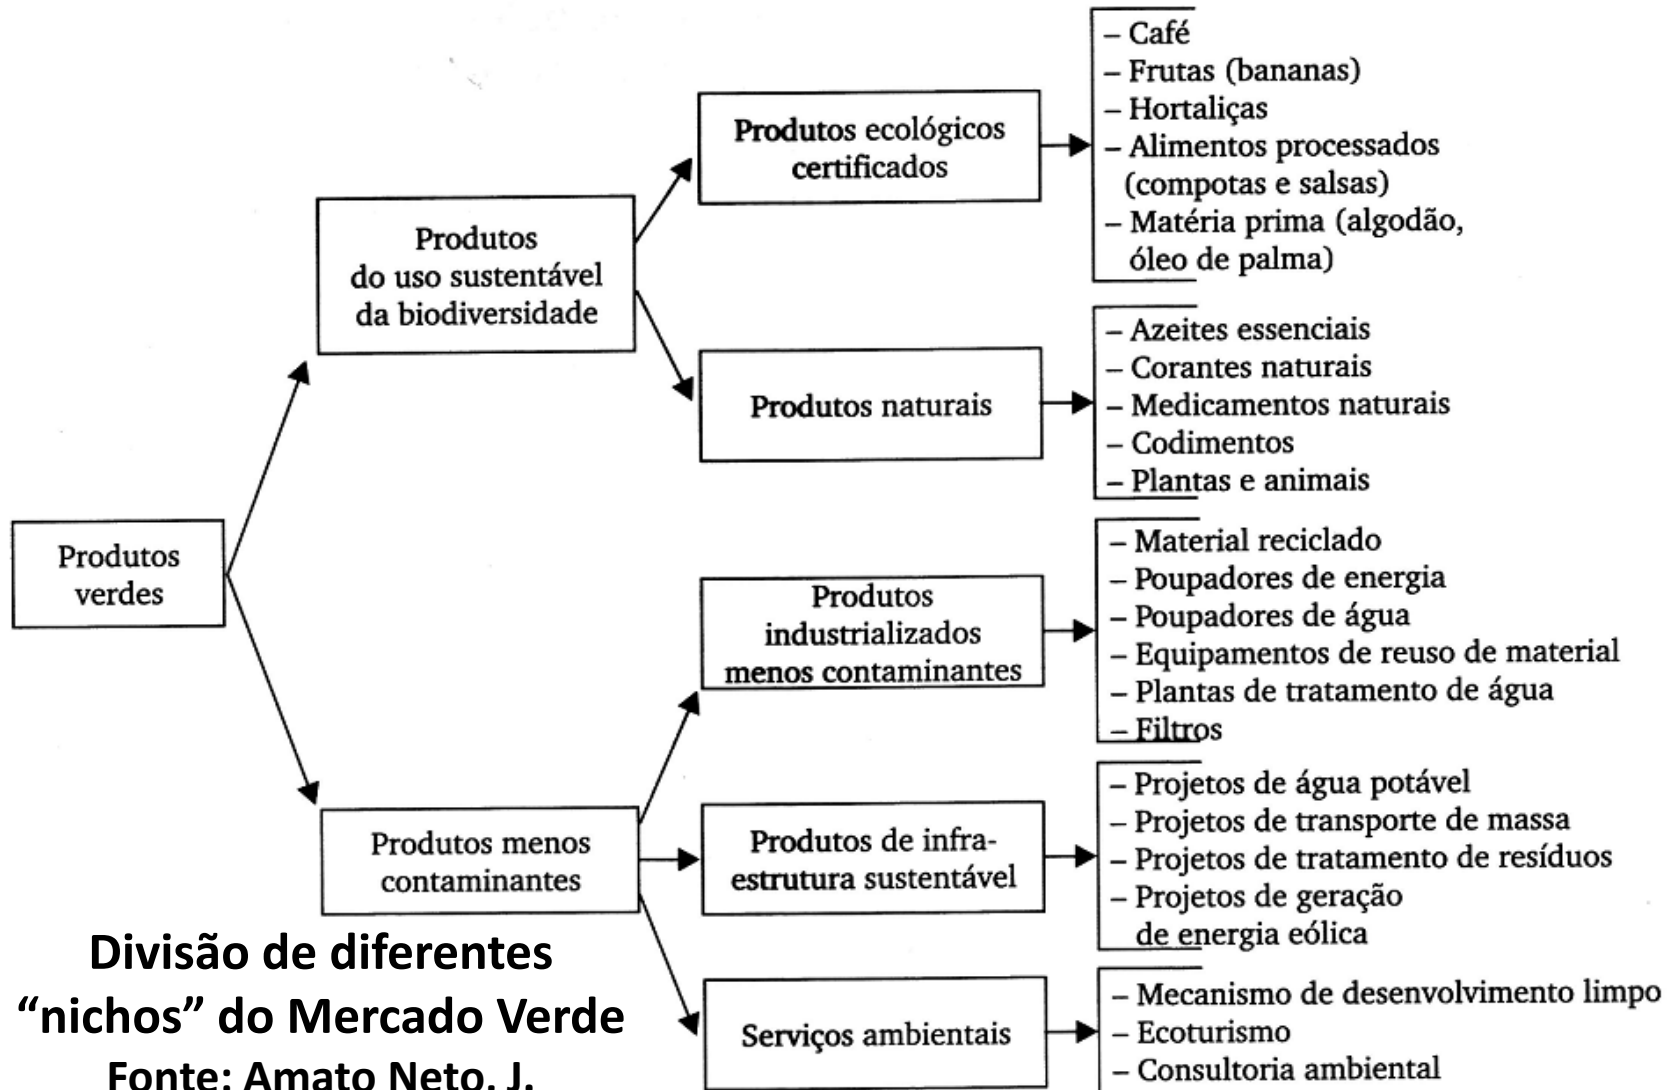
Produtos verdes

Produtos do uso sustentável da biodiversidade

Produtos ecológicos certificados

– Café
– Frutas (bananas)
– Hortaliças
– Alimentos processados (compotas e salsas)
– Matéria prima (algodão, óleo de palma)

Produtos naturais

– Azeites essenciais
– Corantes naturais
– Medicamentos naturais
– Codimentos
– Plantas e animais

Produtos menos contaminantes

Produtos industrializados menos contaminantes

– Material reciclado
– Poupadores de energia
– Poupadores de água
– Equipamentos de reuso de material
– Plantas de tratamento de água
– Filtros

Produtos de infraestrutura sustentável

– Projetos de água potável
– Projetos de transporte de massa
– Projetos de tratamento de resíduos
– Projetos de geração de energia eólica

Serviços ambientais

– Mecanismo de desenvolvimento limpo
– Ecoturismo
– Consultoria ambiental

Divisão de diferentes "nichos" do Mercado Verde
Fonte: Amato Neto, J.